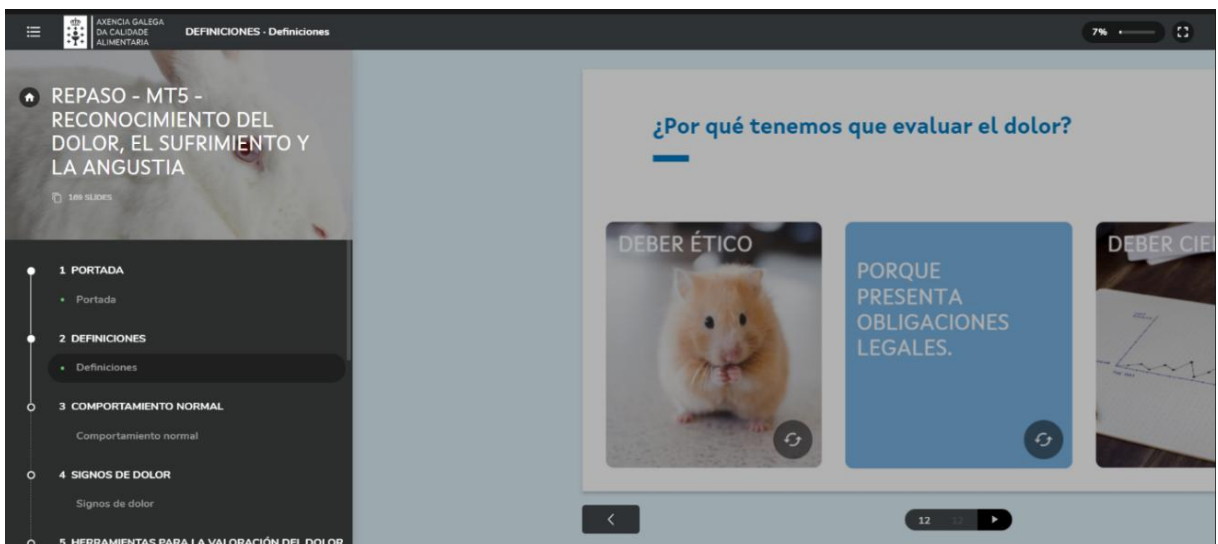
AXENCIA GALEGA DA CALIDADE ALIMENTARIA

DEFINICIONES - Definiciones

7%

REPASO - MT5 - RECONOCIMIENTO DEL DOLOR, EL SUFRIMIENTO Y LA ANGUSTIA

189 SLIDES

1 PORTADA

Portada

2 DEFINICIONES

Definiciones

3 COMPORTAMIENTO NORMAL

Comportamiento normal

4 SIGNOS DE DOLOR

Signos de dolor

5 HERRAMIENTAS PARA LA VALORACIÓN DEL DOLOR

¿Por qué tenemos que evaluar el dolor?

DEBER ÉTICO

PORQUE PRESENTA OBLIGACIONES LEGALES.

DEBER CIE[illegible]

12 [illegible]